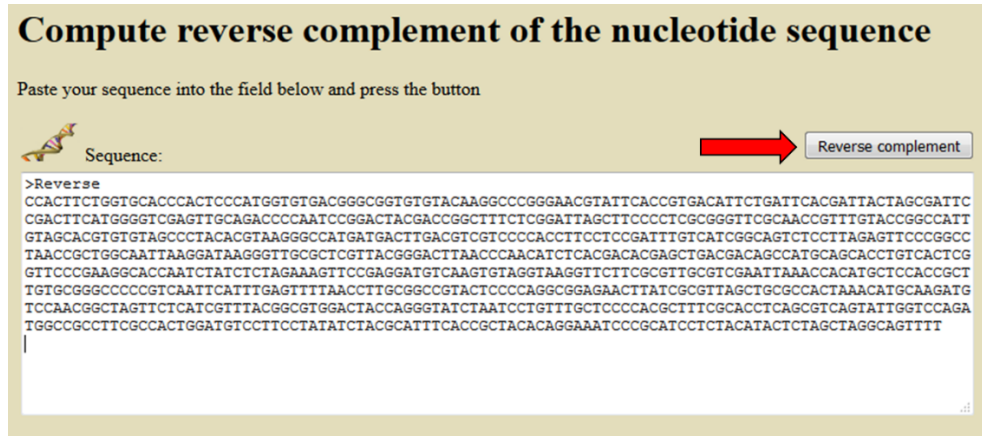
Compute reverse complement of the nucleotide sequence

Paste your sequence into the field below and press the button

Sequence:

Reverse complement

>Reverse
CCACTTCTGGTGCACCCACTCCCATGGTGTGACGGGCGGTGTGTACAAGGCCCGGGAACGTATTCACCGTGACATTCTGATTCACGATTACTAGCGATTC
CGACTTCATGGGGTCGAGTTGCAGACCCCAATCCGGACTACGACCGGCTTTCTCGGATTAGCTTCCCCTCGCGGGTTCGCAACCGTTTGTACCGGCCATT
GTAGCACGTGTGTAGCCCTACACGTAAGGGCCATGATGACTTGACGTCGTCCCCACCTTCCTCCGATTTGTCATCGGCAGTCTCCTTAGAGTTCCCGGCC
TAACCGCTGGCAATTAAGGATAAGGGTTGCGCTCGTTACGGGACTTAACCCAACATCTCACGACACGAGCTGACGACAGCCATGCAGCACCTGTCACTCG
GTTCCCGAAGGCACCAATCTATCTCTAGAAAGTTCCGAGGATGTCAAGTGTAGGTAAGGTTCTTCGCGTTGCGTCGAATTAAACCACATGCTCCACCGCT
TGTGCGGGCCCCCGTCAATTCATTTGAGTTTTAACCTTGCGGCCGTACTCCCCAGGCGGAGAACTTATCGCGTTAGCTGCGCCACTAAACATGCAAGATG
TCCAACGGCTAGTTCTCATCGTTTACGGCGTGGACTACCAGGGTATCTAATCCTGTTTGCTCCCCACGCTTTCGCACCTCAGCGTCAGTATTGGTCCAGA
TGGCCGCCTTCGCCACTGGATGTCCTTCCTATATCTACGCATTTCACCGCTACACAGGAAATCCCGCATCCTCTACATACTCTAGCTAGGCAGTTTT